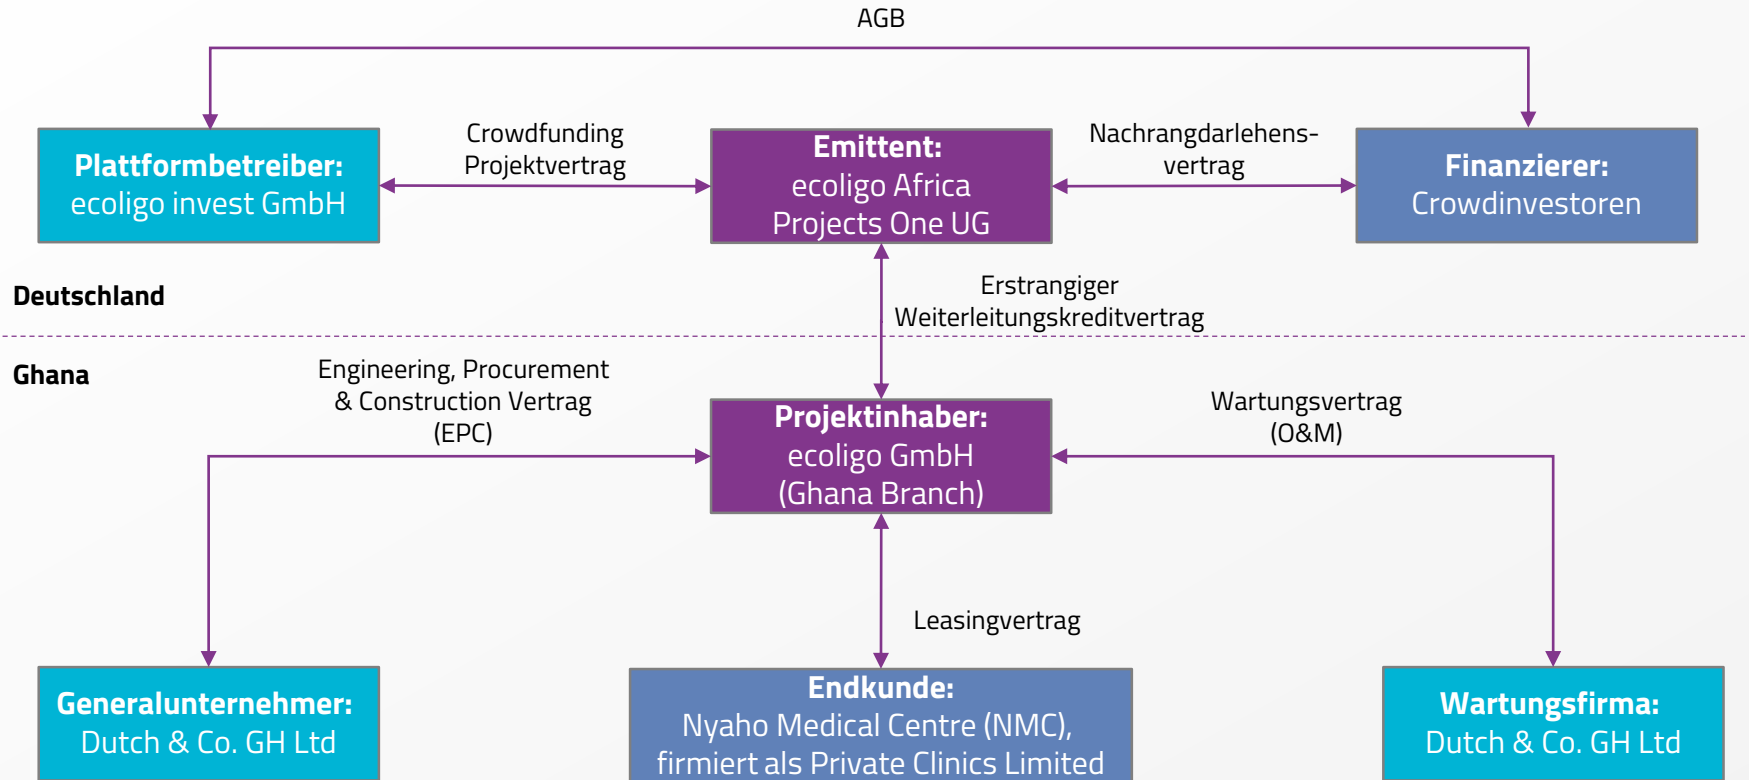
AGB

Plattformbetreiber:
ecoligo invest GmbH

Crowdfunding
Projektvertrag

Emittent:
ecoligo Africa
Projects One UG

Nachrangdarlehensvertrag

Finanzierer:
Crowdinvestoren

Deutschland

Erstrangiger
Weiterleitungskreditvertrag

Ghana

Engineering, Procurement
& Construction Vertrag
(EPC)

Projektinhaber:
ecoligo GmbH
(Ghana Branch)

Wartungsvertrag
(O&M)

Leasingvertrag

Generalunternehmer:
Dutch & Co. GH Ltd

Endkunde:
Nyaho Medical Centre (NMC),
firmiert als Private Clinics Limited

Wartungsfirma:
Dutch & Co. GH Ltd